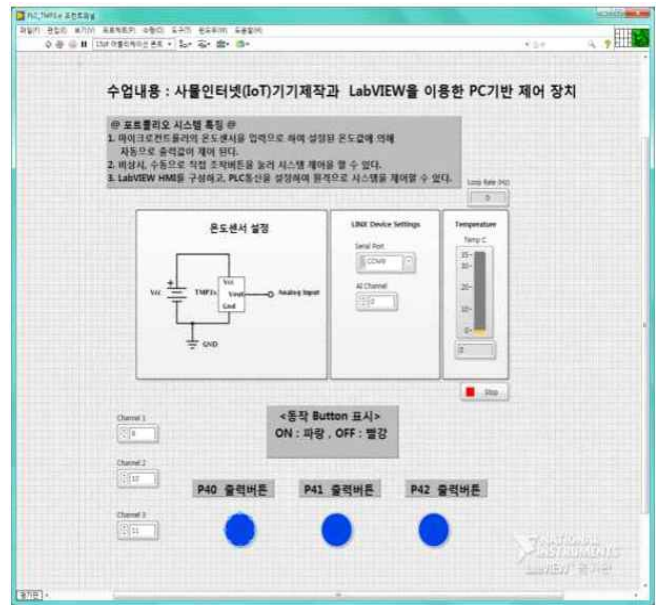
PLC_TMP1.vi 프런트패널

파일(F) 편집(E) 보기(V) 프로젝트(P) 수행(O) 도구(T) 윈도우(W) 도움말(H)

15pt 어플리케이션 폰트

수업내용 : 사물인터넷(IoT)기기제작과 LabVIEW을 이용한 PC기반 제어 장치

@ 포트폴리오 시스템 특징 @
1. 마이크로컨트롤러의 온도센서을 입력으로 하여 설정된 온도값에 의해 자동으로 출력값이 제어 된다.
2. 비상시, 수동으로 직접 조작버튼을 눌러 시스템 제어을 할 수 있다.
3. LabVIEW HMI를 구성하고, PLC통신을 설정하여 원격으로 시스템을 제어할 수 있다.

Loop Rate (Hz)
0

온도센서 설정

Vcc
TMP37
Vcc
Vout
Gnd
Analog Input
GND

LINX Device Settings
Serial Port
COM9
AI Channel
0

Temperature
Temp C
35
30
20
10
0
0

Stop

Channel 1
0

<동작 Button 표시>
ON : 파랑 , OFF : 빨강

Channel 2
10

P40 출력버튼
P41 출력버튼
P42 출력버튼

Channel 3
11

NATIONAL INSTRUMENTS
LabVIEW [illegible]